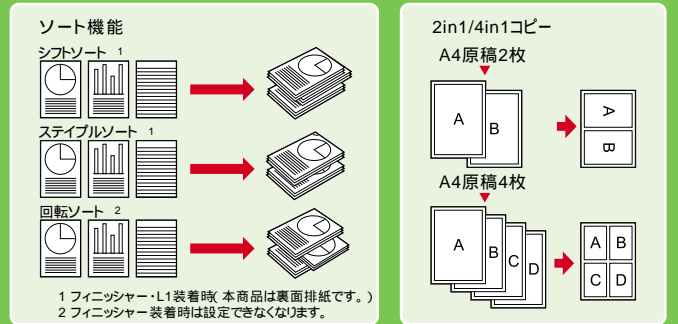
ソート機能

シフトソート 1

ステイプルソート 1

回転ソート 2

1 フィニッシャー・L1装着時(本商品は裏面排紙です。)
2 フィニッシャー装着時は設定できなくなります。

2in1/4in1コピー

A4原稿2枚

A

B

A

B

A4原稿4枚

A

B

C

D

A

B

C

D